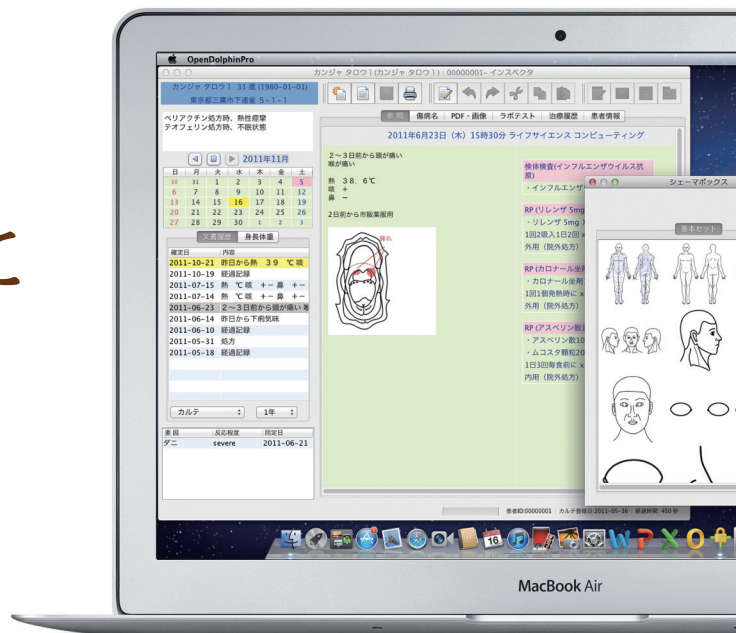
OpenDolphinPro

カンジャ タロウ1 (カンジャ タロウ1) : 00000001- インスペクタ

カンジャ タロウ1 31 歳 (1980-01-01)
東京都三鷹市下連雀 5-1-1

ペリアクチン処方時、熱性痙攣
テオフェリン処方時、不眠状態

2011年11月

| 日 | 月 | 火 | 水 | 木 | 金 | 土 |
|---|---|---|---|---|---|---|
| 30 | 31 | 1 | 2 | 3 | 4 | 5 |
| 6 | 7 | 8 | 9 | 10 | 11 | 12 |
| 13 | 14 | 15 | 16 | 17 | 18 | 19 |
| 20 | 21 | 22 | 23 | 24 | 25 | 26 |
| 27 | 28 | 29 | 30 | 1 | 2 | 3 |

文書履歴 身長体重

| 確定日 | 内容 |
|---|---|
| 2011-10-21 | 昨日から熱 39 ℃ 咳 |
| 2011-10-19 | 経過記録 |
| 2011-07-15 | 熱 ℃ 咳 + - 鼻 + - |
| 2011-07-14 | 熱 ℃ 咳 + - 鼻 + - |
| 2011-06-23 | 2~3日前から頭が痛い 喉 |
| 2011-06-14 | 昨日から下痢気味 |
| 2011-06-10 | 経過記録 |
| 2011-05-31 | 処方 |
| 2011-05-18 | 経過記録 |

カルテ 1年

| 要因 | 反応程度 | 同定日 |
|---|---|---|
| ダニ | severe | 2011-06-21 |

参照 傷病名 PDF・画像 ラボテスト 治療履歴 患者情報

2011年6月23日 (木) 15時30分 ライフサイエンス コンピューティング

2~3日前から頭が痛い
喉が痛い

熱 38.6℃
咳 +
鼻 -

2日前から市販薬服用

腫れ

検体検査(インフルエンザウイルス抗原)
・インフルエンザ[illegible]

RP (リレンザ 5mg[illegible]
・リレンザ 5mg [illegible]
1回2吸入1日2回 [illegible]
外用 (院外処方)

RP (カロナール坐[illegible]
・カロナール坐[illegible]
1回1個発熱時に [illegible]
外用 (院外処方)

RP (アスペリン散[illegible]
・アスペリン散10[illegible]
・ムコスタ顆粒20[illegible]
1日3回毎食前に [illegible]
内用 (院外処方)

シェーマボックス

基本セット

患者ID:00000001 カルテ登録日: 2011-05-16 経過時間: 450 秒

MacBook Air